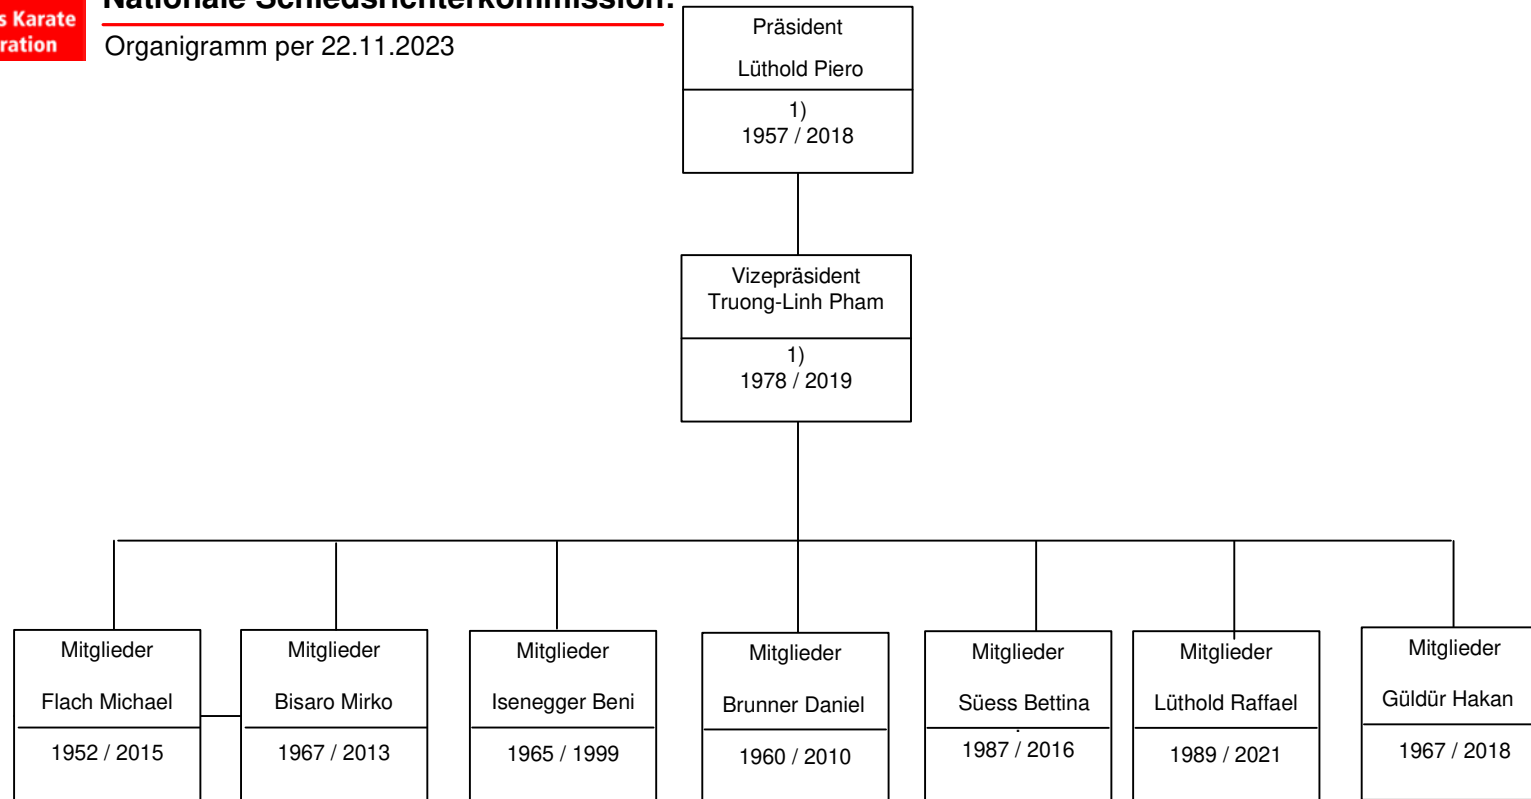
s Karate
ration

Nationale Schiedsrichterkommission:

Organigramm per 22.11.2023

Präsident

Lüthold Piero

1)
1957 / 2018

Vizepräsident
Truong-Linh Pham

1)
1978 / 2019

Mitglieder

Flach Michael

1952 / 2015

Mitglieder

Bisaro Mirko

1967 / 2013

Mitglieder

Isenegger Beni

1965 / 1999

Mitglieder

Brunner Daniel

1960 / 2010

Mitglieder

Süess Bettina

1987 / 2016

Mitglieder

Lüthold Raffael

1989 / 2021

Mitglieder

Güldür Hakan

1967 / 2018